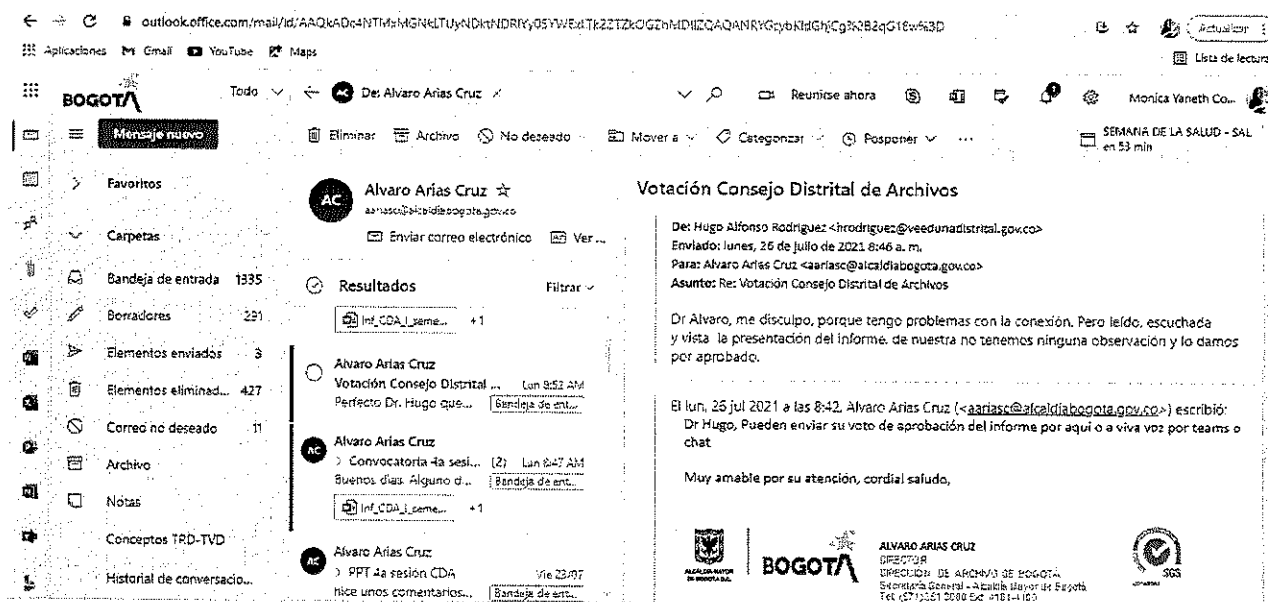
outlook.office.com/mail/id/AAQkADc4NTMzMGNkLTUyNDktNDRlYy05YWExLTk2ZTZkOGZhMDllZQAQANRYGcybKldGhjCg%2B2qG1Ew%3D

Actualizar

Aplicaciones Gmail YouTube Maps

Lista de lectura

BOGOTA

Todo

De: Alvaro Arias Cruz

Reunirse ahora

Monica Yaneth Co...

Mensaje nuevo

Eliminar Archivo No deseado Mover a Categorizar Posponer ...

SEMANA DE LA SALUD - SAL en 53 min

Favoritos

Carpetas

Bandeja de entrada 1335

Borradores 291

Elementos enviados 3

Elementos eliminad... 427

Correo no deseado 11

Archivo

Notas

Conceptos TRD-TVD

Historial de conversacio...

Alvaro Arias Cruz ☆
aariasc@alcaldiabogota.gov.co

Enviar correo electrónico Ver...

Resultados Filtrar

Inf_CDA_I_seme... +1

Alvaro Arias Cruz
Votación Consejo Distrital ... Lun 8:52 AM
Perfecto Dr. Hugo que... Bandeja de ent...

Alvaro Arias Cruz
> Convocatoria 4a sesi... (2) Lun 8:47 AM
Buenos días. Alguno d... Bandeja de ent...

Inf_CDA_I_seme... +1

Alvaro Arias Cruz
> PPT 4a sesión CDA Vie 23/07
hice unos comentarios... Bandeja de ent...

Votación Consejo Distrital de Archivos

De: Hugo Alfonso Rodriguez <hrodriguez@veeduriadistrital.gov.co>
Enviado: lunes, 26 de julio de 2021 8:46 a. m.
Para: Alvaro Arias Cruz <aariasc@alcaldiabogota.gov.co>
Asunto: Re: Votación Consejo Distrital de Archivos

Dr Alvaro, me disculpo, porque tengo problemas con la conexión. Pero leído, escuchada y vista la presentación del informe. de nuestra no tenemos ninguna observación y lo damos por aprobado.

El lun, 26 jul 2021 a las 8:42, Alvaro Arias Cruz (<aariasc@alcaldiabogota.gov.co>) escribió:
Dr Hugo, Pueden enviar su voto de aprobación del informe por aqui o a viva voz por teams o chat

Muy amable por su atención, cordial saludo,

ALCALDÍA MAYOR DE BOGOTÁ D.C.

BOGOTA

ALVARO ARIAS CRUZ
DIRECTOR
DIRECCIÓN DE ARCHIVO DE BOGOTÁ
Secretaría General - Alcaldía Mayor de Bogotá
Tel: (571) 381 3000 Ext. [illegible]

SGS